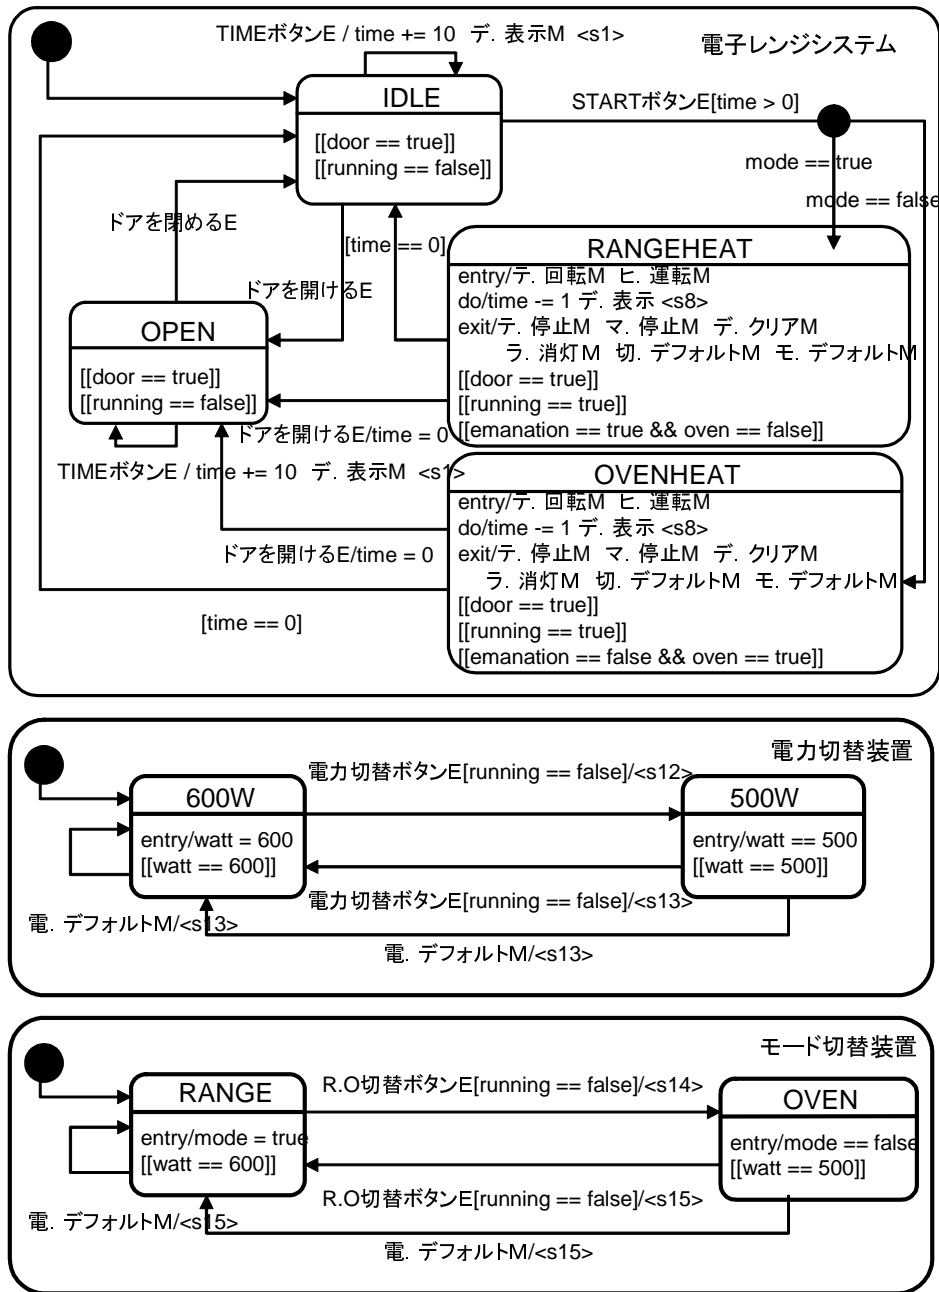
TIMEボタンE / time += 10 デ. 表示M <s1>

電子レンジシステム

IDLE

[[door == true]]
[[running == false]]

STARTボタンE[time > 0]

mode == true

mode == false

ドアを閉めるE

[time == 0]

ドアを開けるE

RANGEHEAT

entry/テ. 回転M ヒ. 運転M
do/time -= 1 デ. 表示 <s8>
exit/テ. 停止M マ. 停止M デ. クリアM
ラ. 消灯M 切. デフォルトM モ. デフォルトM
[[door == true]]
[[running == true]]
[[emanation == true && oven == false]]

OPEN

[[door == true]]
[[running == false]]

ドアを開けるE/time = 0

TIMEボタンE / time += 10 デ. 表示M <s1>

OVENHEAT

entry/テ. 回転M ヒ. 運転M
do/time -= 1 デ. 表示 <s8>
exit/テ. 停止M マ. 停止M デ. クリアM
ラ. 消灯M 切. デフォルトM モ. デフォルトM
[[door == true]]
[[running == true]]
[[emanation == false && oven == true]]

ドアを開けるE/time = 0

[time == 0]

電力切替装置

電力切替ボタンE[running == false]/<s12>

600W

entry/watt = 600
[[watt == 600]]

500W

entry/watt == 500
[[watt == 500]]

電力切替ボタンE[running == false]/<s13>

電. デフォルトM/<s13>

電. デフォルトM/<s13>

モード切替装置

RANGE

entry/mode = true
[[watt == 600]]

R.O切替ボタンE[running == false]/<s14>

OVEN

entry/mode == false
[[watt == 500]]

R.O切替ボタンE[running == false]/<s15>

電. デフォルトM/<s15>

電. デフォルトM/<s15>